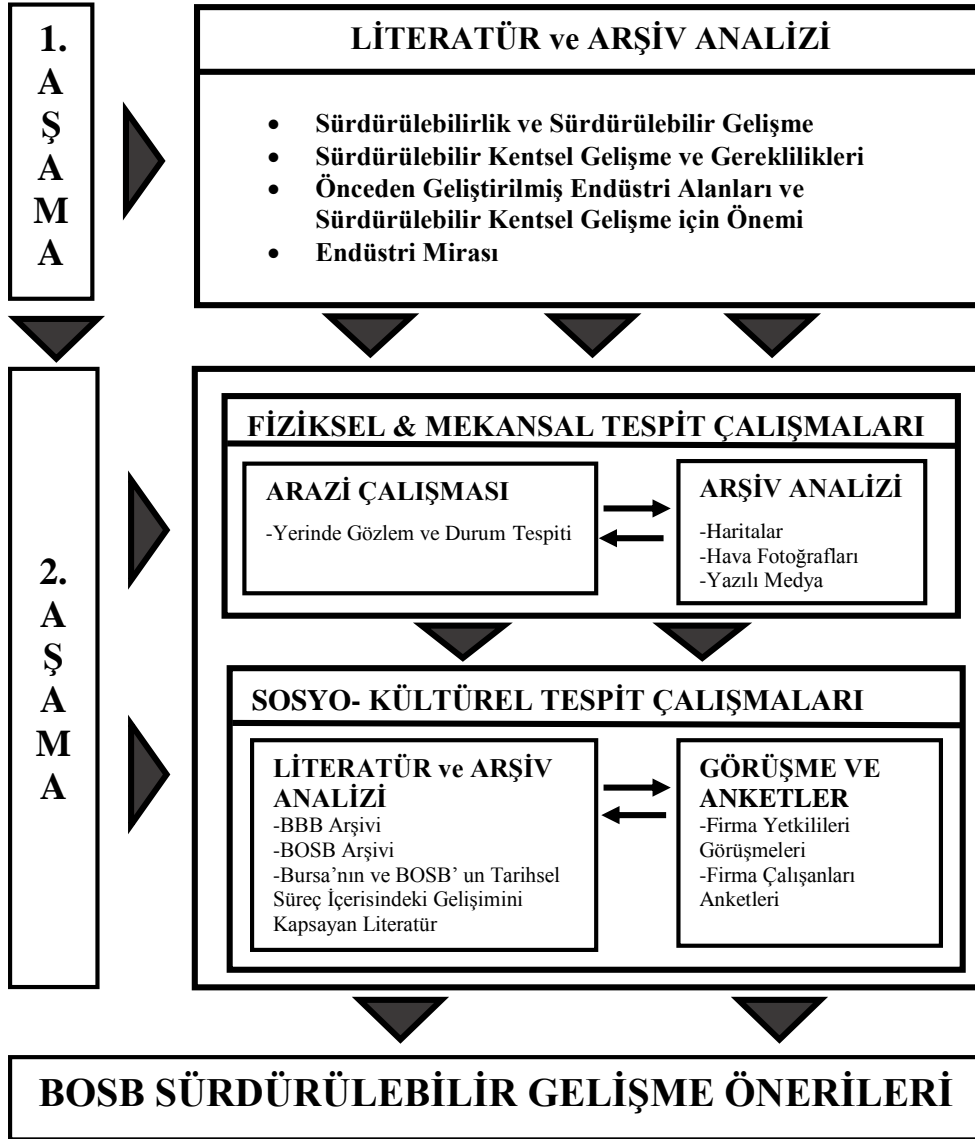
1. AŞAMA

LİTERATÜR ve ARŞİV ANALİZİ

- Sürdürülebilirlik ve Sürdürülebilir Gelişme
- Sürdürülebilir Kentsel Gelişme ve Gereklilikleri
- Önceden Geliştirilmiş Endüstri Alanları ve Sürdürülebilir Kentsel Gelişme için Önemi
- Endüstri Mirası

2. AŞAMA

FİZİKSEL & MEKANSAL TESPİT ÇALIŞMALARI

ARAZİ ÇALIŞMASI
-Yerinde Gözlem ve Durum Tespiti

ARŞİV ANALİZİ
-Haritalar
-Hava Fotoğrafları
-Yazılı Medya

SOSYO- KÜLTÜREL TESPİT ÇALIŞMALARI

LİTERATÜR ve ARŞİV ANALİZİ
-BBB Arşivi
-BOSB Arşivi
-Bursa'nın ve BOSB' un Tarihsel Süreç İçerisindeki Gelişimini Kapsayan Literatür

GÖRÜŞME VE ANKETLER
-Firma Yetkilileri Görüşmeleri
-Firma Çalışanları Anketleri

BOSB SÜRDÜRÜLEBİLİR GELİŞME ÖNERİLERİ